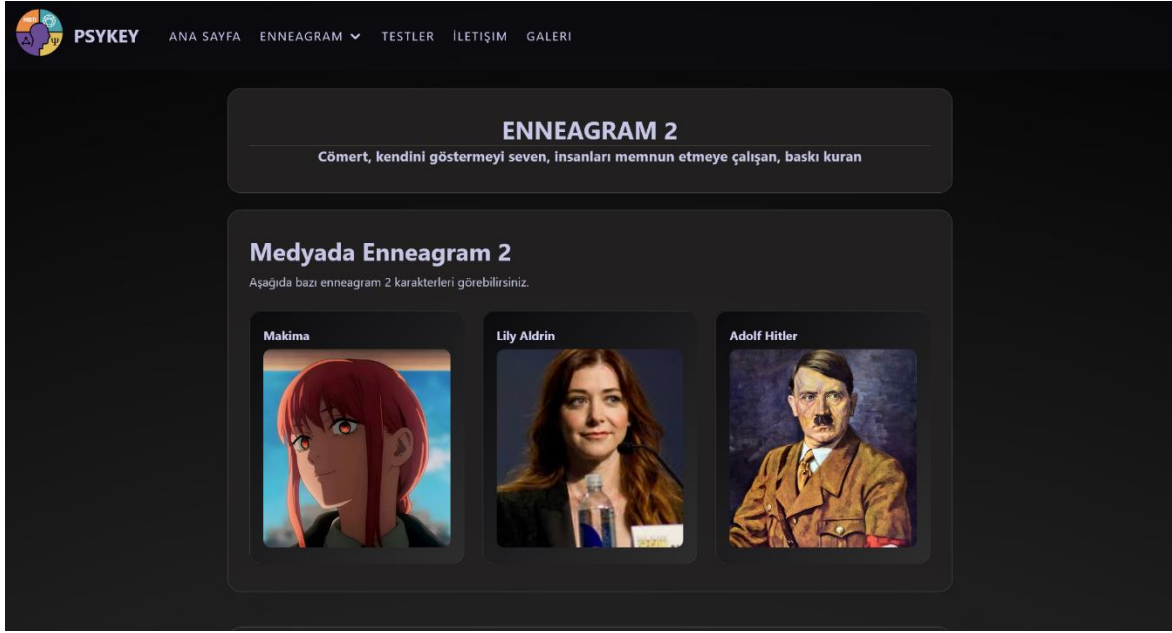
PSYKEY ANA SAYFA ENNEAGRAM TESTLER İLETIŞIM GALERI

ENNEAGRAM 2

Cömert, kendini göstermeyi seven, insanları memnun etmeye çalışan, baskı kuran

Medyada Enneagram 2

Aşağıda bazı enneagram 2 karakterleri görebilirsiniz.

Makima

Lily Aldrin

Adolf Hitler